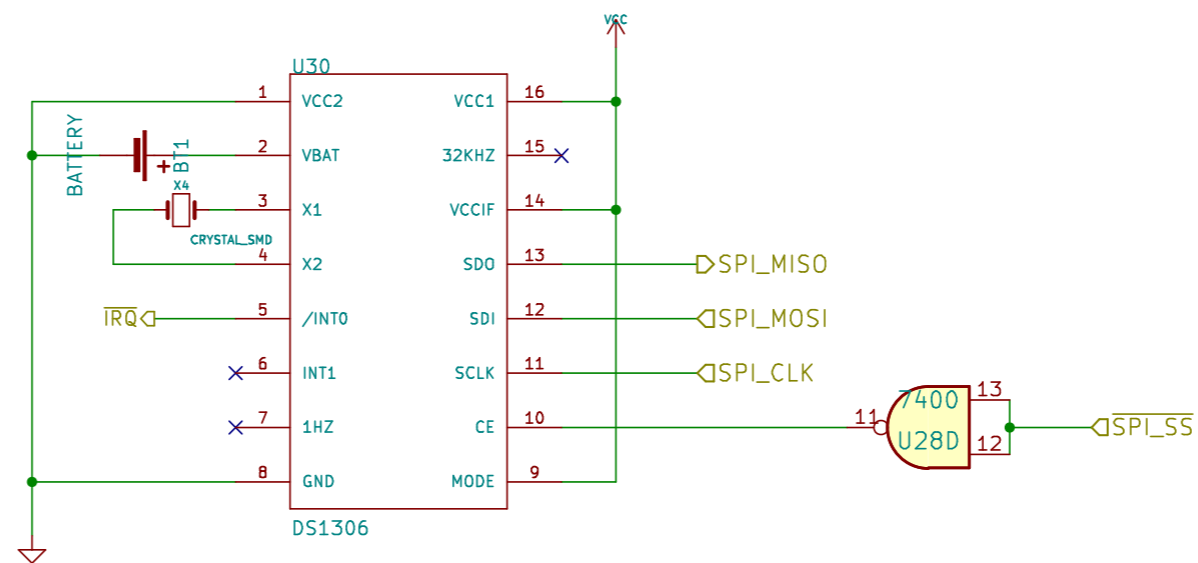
VCC

U30

1 VCC2
2 VBAT
3 X1
4 X2
5 /INT0
6 INT1
7 1HZ
8 GND

VCC1 16
32KHZ 15
VCCIF 14
SDO 13
SDI 12
SCLK 11
CE 10
MODE 9

DS1306

BATTERY
BT1
+
X4
CRYSTAL_SMD

$\overline{IRQ}$

SPI_MISO
SPI_MOSI
SPI_CLK

7400
U28D
11
13
12

$\overline{SPI\_SS}$